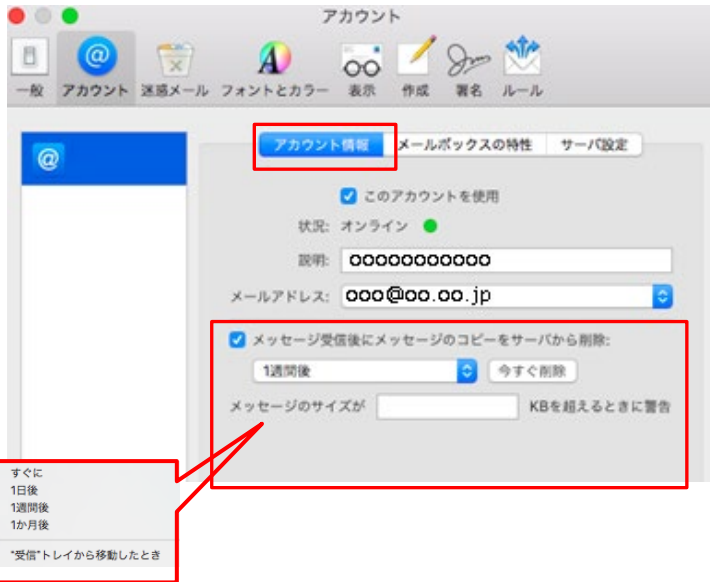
アカウント

一般 アカウント 迷惑メール フォントとカラー 表示 作成 署名 ルール

アカウント情報 メールボックスの特性 サーバ設定

このアカウントを使用

状況: オンライン

説明: oooooooooooo

メールアドレス: ooo@oo.oo.jp

メッセージ受信後にメッセージのコピーをサーバから削除:

1週間後

今すぐ削除

メッセージのサイズが KBを超えるときに警告

すぐに
1日後
1週間後
1か月後

"受信"トレイから移動したとき